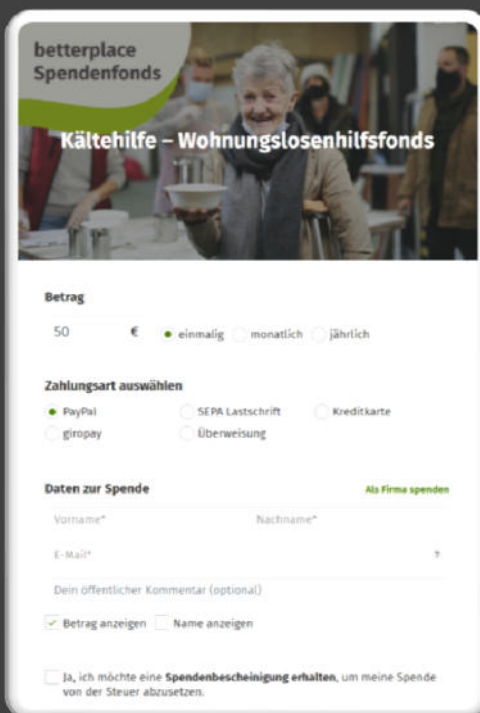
betterplace Spendenfonds

Kältehilfe – Wohnungslosenhilfsfonds

Betrag

50 €

einmalig monatlich jährlich

Zahlungsart auswählen

PayPal SEPA Lastschrift Kreditkarte

giropay Überweisung

Daten zur Spende

Als Firma spenden

Vorname*

Nachname*

E-Mail*

?

Dein öffentlicher Kommentar (optional)

Betrag anzeigen Name anzeigen

Ja, ich möchte eine **Spendenbescheinigung erhalten**, um meine Spende von der Steuer abzusetzen.